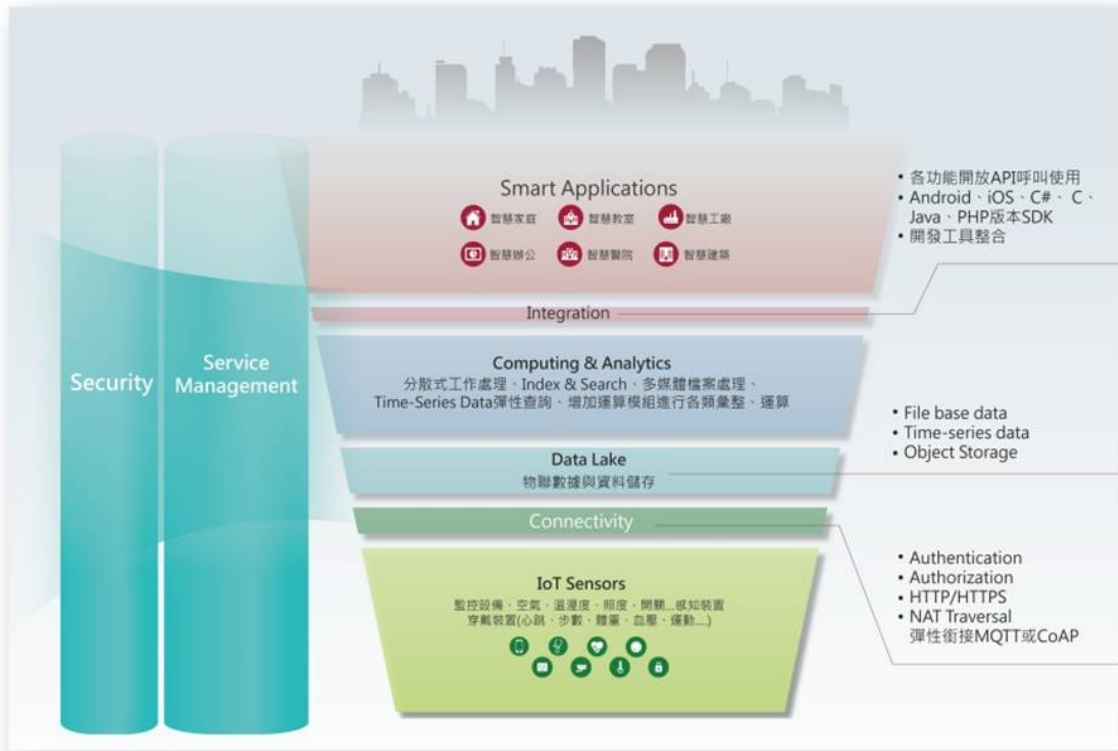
Security

Service Management

Smart Applications

智慧家庭 智慧教室 智慧工廠

智慧辦公 智慧醫院 智慧建築

Integration

Computing & Analytics

分散式工作處理、Index & Search、多媒體檔案處理、Time-Series Data彈性查詢、增加運算模組進行各類彙整、運算

Data Lake

物聯數據與資料儲存

Connectivity

IoT Sensors

監控設備、空氣、溫溼度、照度、開關...感知裝置 穿戴裝置(心跳、步數、體重、血壓、運動....)

• 各功能開放API呼叫使用
• Android、iOS、C#、C、Java、PHP版本SDK
• 開發工具整合

• File base data
• Time-series data
• Object Storage

• Authentication
• Authorization
• HTTP/HTTPS
• NAT Traversal
彈性銜接MQTT或CoAP